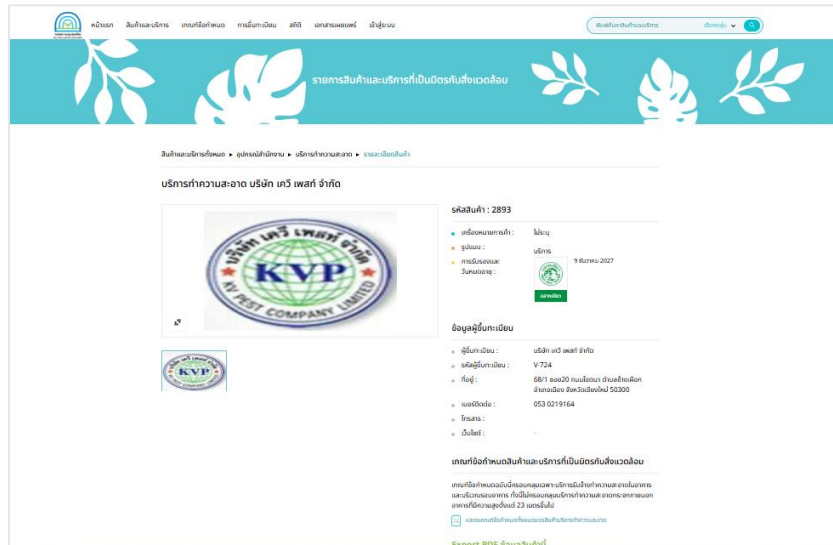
หน้าแรก สินค้าและบริการ เกณฑ์ข้อกำหนด การขึ้นทะเบียน สถิติ เอกสารเผยแพร่ เข้าสู่ระบบ

ค้นหาสินค้าและบริการ ทั้งหมด

รายการสินค้าและบริการที่เป็นมิตรกับสิ่งแวดล้อม

สินค้าและบริการทั้งหมด ▸ อุปกรณ์สำนักงาน ▸ บริการทำความสะอาด ▸ รายละเอียดสินค้า

บริการทำความสะอาด บริษัท เควี เพสท์ จำกัด

บริษัท เควี เพสท์ จำกัด
KVP
KV PEST COMPANY LIMITED

รหัสสินค้า : 2893

เครื่องหมายการค้า : ไม่ระบุ
รูปแบบ : บริการ
การรับรองและวันหมดอายุ : 9 ธันวาคม 2027
ฉลากเขียว

ข้อมูลผู้ขึ้นทะเบียน

ผู้ขึ้นทะเบียน : บริษัท เควี เพสท์ จำกัด
รหัสผู้ขึ้นทะเบียน : V-724
ที่อยู่ : 68/1 ซอย20 ถนนโชตนา ตำบลช้างเผือก อำเภอเมือง จังหวัดเชียงใหม่ 50300
เบอร์ติดต่อ : 053 0219164
โทรสาร : -
เว็บไซต์ : -

เกณฑ์ข้อกำหนดสินค้าและบริการที่เป็นมิตรกับสิ่งแวดล้อม

เกณฑ์ข้อกำหนดฉบับนี้ครอบคลุมเฉพาะบริการรับจ้างทำความสะอาดในอาคารและบริเวณรอบอาคาร ทั้งนี้ไม่ครอบคลุมบริการทำความสะอาดกระจกภายนอกอาคารที่มีความสูงตั้งแต่ 23 เมตรขึ้นไป

เกณฑ์ข้อกำหนดสินค้าและบริการทำความสะอาด

Export PDF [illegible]